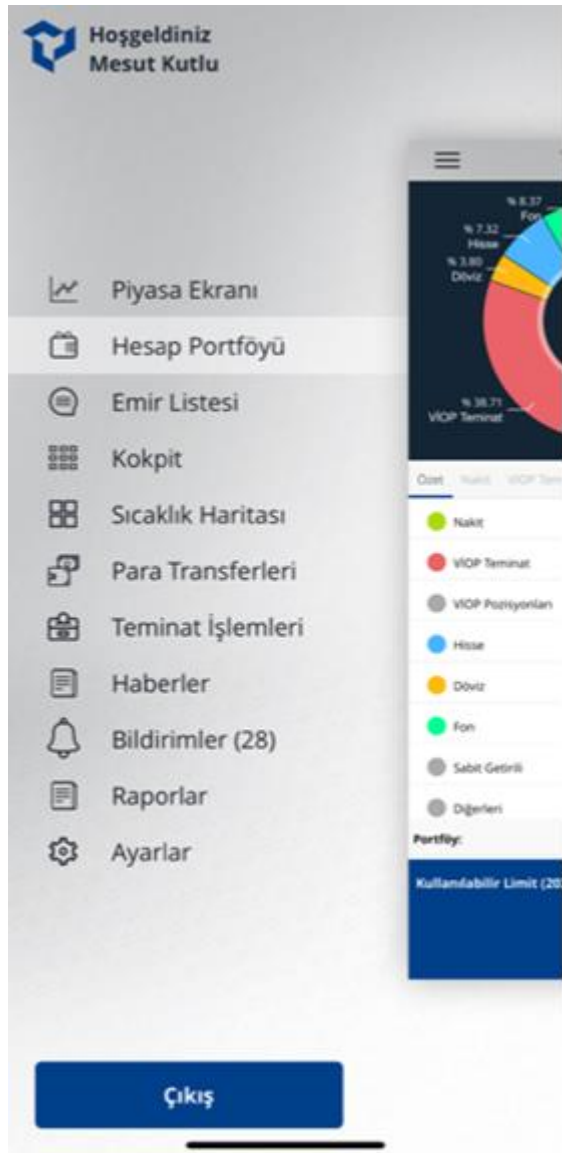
Hoşgeldiniz
Mesut Kutlu

Piyasa Ekranı
Hesap Portföyü
Emir Listesi
Kokpit
Sıcaklık Haritası
Para Transferleri
Teminat İşlemleri
Haberler
Bildirimler (28)
Raporlar
Ayarlar

% 8.37
Fon
% 7.32
Hisse
% 3.80
Döviz
% 38.71
VİOP Teminat

Özet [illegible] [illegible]

Nakit
VİOP Teminat
VİOP Pozisyonları
Hisse
Döviz
Fon
Sabit Getirili
Diğerleri
Portföy:
Kullanılabilir Limit (20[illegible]

Çıkış